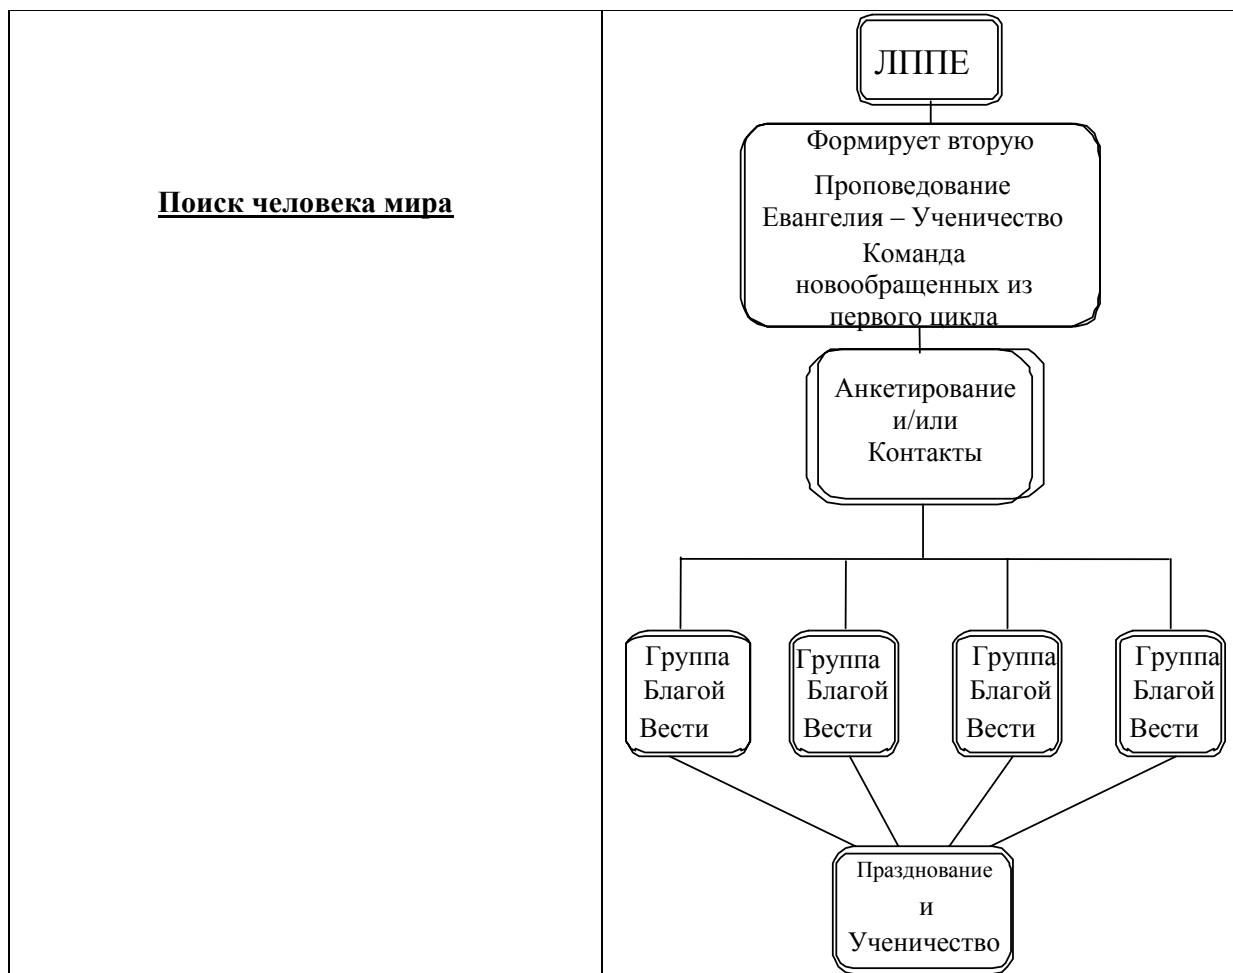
Поиск человека мира

ЛППЕ

Формирует вторую

Проповедование Евангелия – Ученичество

Команда новообращенных из первого цикла

Анкетирование и/или Контакты

Группа Благой Вести

Группа Благой Вести

Группа Благой Вести

Группа Благой Вести

Празднование и Ученичество